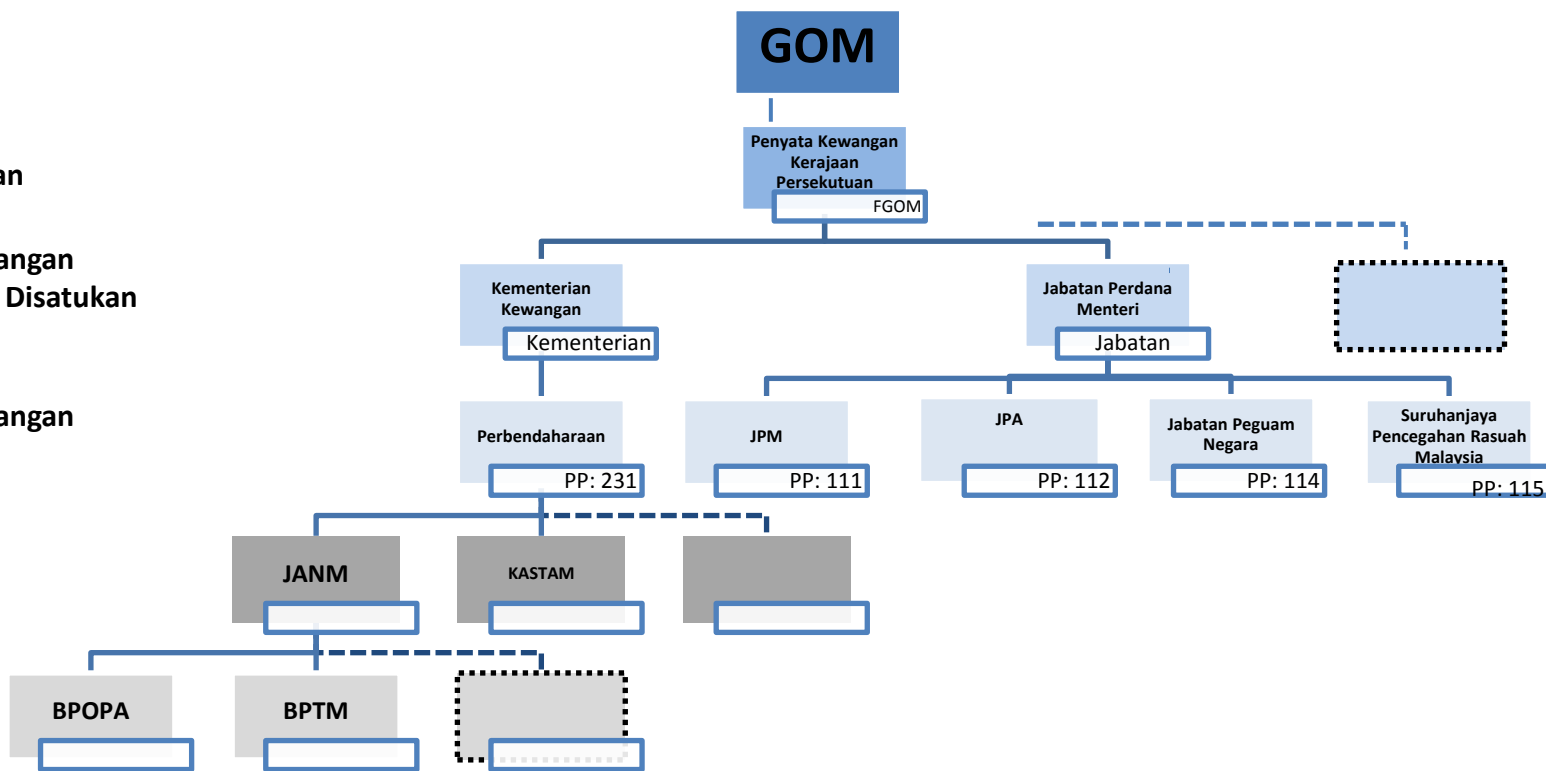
an

angan
Disatukan

angan

GOM

Penyata Kewangan Kerajaan Persekutuan

FGOM

Kementerian Kewangan

Kementerian

Jabatan Perdana Menteri

Jabatan

Perbendaharaan

PP: 231

JPM

PP: 111

JPA

PP: 112

Jabatan Peguam Negara

PP: 114

Suruhanjaya Pencegahan Rasuah Malaysia

PP: 115

JANM

KASTAM

BPOPA

BPTM